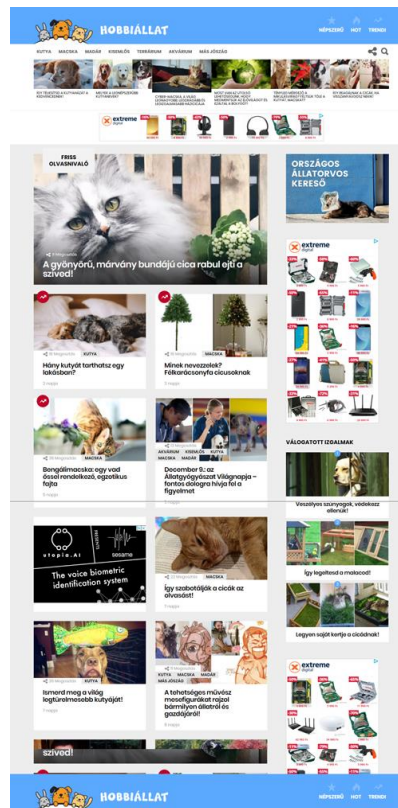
HOBBIÁLLAT

NÉPSZERŰ HOT TRENDI

KUTYA MACSKA MADÁR KISEMLŐS TERRÁRIUM AKVÁRIUM MÁS JÓSZÁG

extreme digital

FRISS OLVASNIVALÓ

A gyönyörű, márvány bundájú cica rabul ejti a szíved!

ORSZÁGOS ÁLLATORVOS KERESŐ

extreme digital

Hány kutyát tarthatsz egy lakásban?

KUTYA

Minek nevezzelek? Félkarácsonyfa cicusoknak

MACSKA

Bengálimacska: egy vad össel rendelkező, egzotikus fajta

December 9.: az Állatgyógyászat Világnapja – fontos dologra hívja fel a figyelmet

AKVÁRIUM KUTYA MACSKA MADÁR

VÁLOGATOTT IZGALMAK

Veszélyes szúnyogok, védekezz ellenük!

Így legeltesd a malacot!

Legyen saját kertje a cicádnak!

utopia.AI sesame

The voice biometric identification system

Így szabadítják a cicák az olvasást!

MACSKA

Ismerd meg a világ legtürelmesebb kutyáját!

KUTYA

A tehetséges művész mesefigurákat rajzol bármilyen állatról és gazdájáról!

KUTYA MACSKA MADÁR

extreme digital

szíved!

HOBBIÁLLAT

NÉPSZERŰ HOT TRENDI